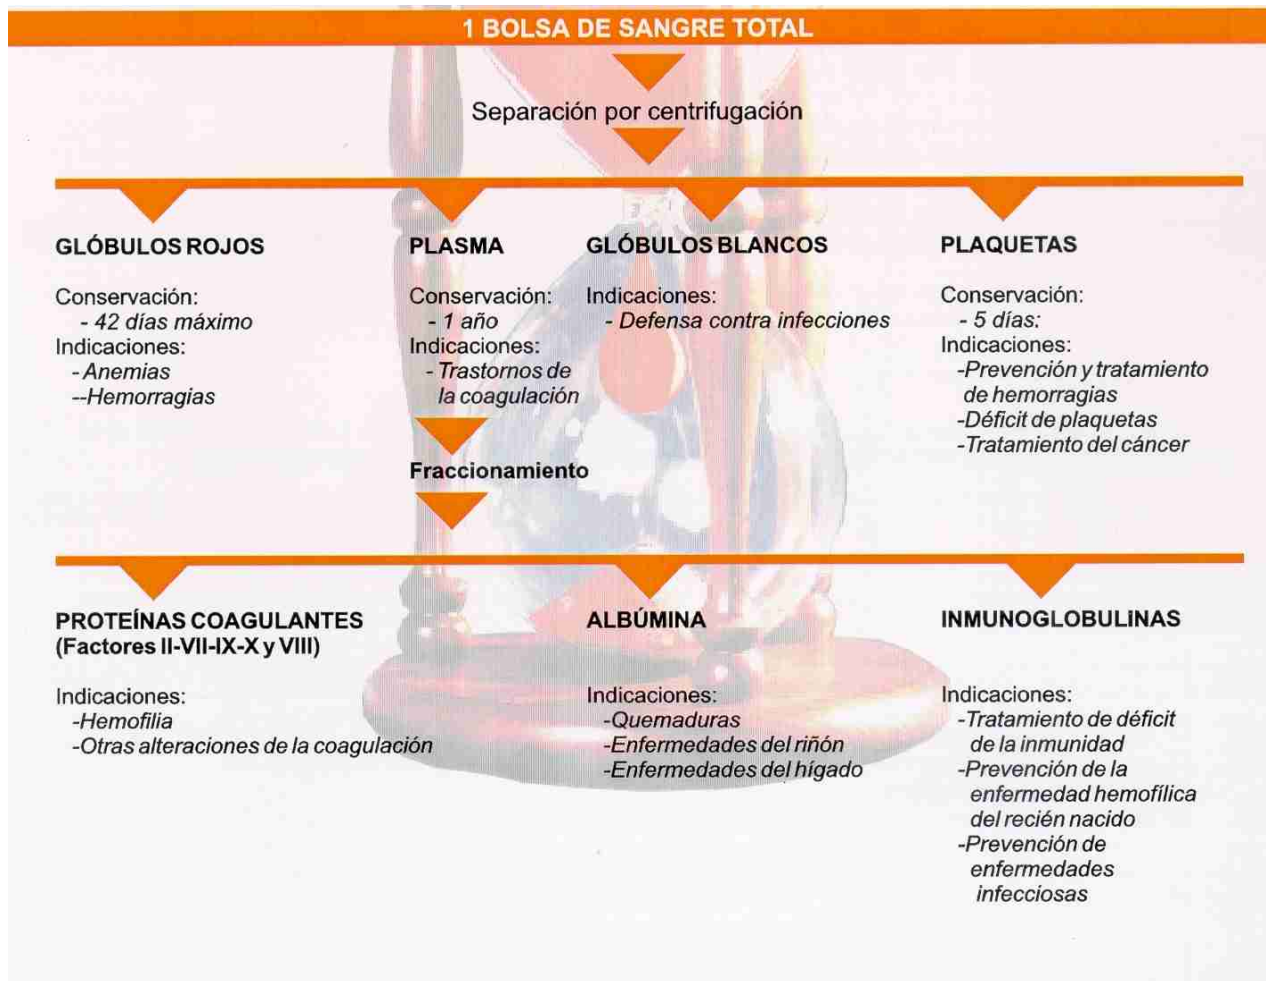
1 BOLSA DE SANGRE TOTAL

Separación por centrifugación

GLÓBULOS ROJOS

Conservación:
- 42 días máximo
Indicaciones:
-Anemias
--Hemorragias

PLASMA

Conservación:
- 1 año
Indicaciones:
- Trastornos de la coagulación

Fraccionamiento

GLÓBULOS BLANCOS

Indicaciones:
- Defensa contra infecciones

PLAQUETAS

Conservación:
- 5 días:
Indicaciones:
-Prevención y tratamiento de hemorragias
-Déficit de plaquetas
-Tratamiento del cáncer

PROTEÍNAS COAGULANTES
(Factores II-VII-IX-X y VIII)

Indicaciones:
-Hemofilia
-Otras alteraciones de la coagulación

ALBÚMINA

Indicaciones:
-Quemaduras
-Enfermedades del riñón
-Enfermedades del hígado

INMUNOGLOBULINAS

Indicaciones:
-Tratamiento de déficit de la inmunidad
-Prevención de la enfermedad hemofílica del recién nacido
-Prevención de enfermedades infecciosas